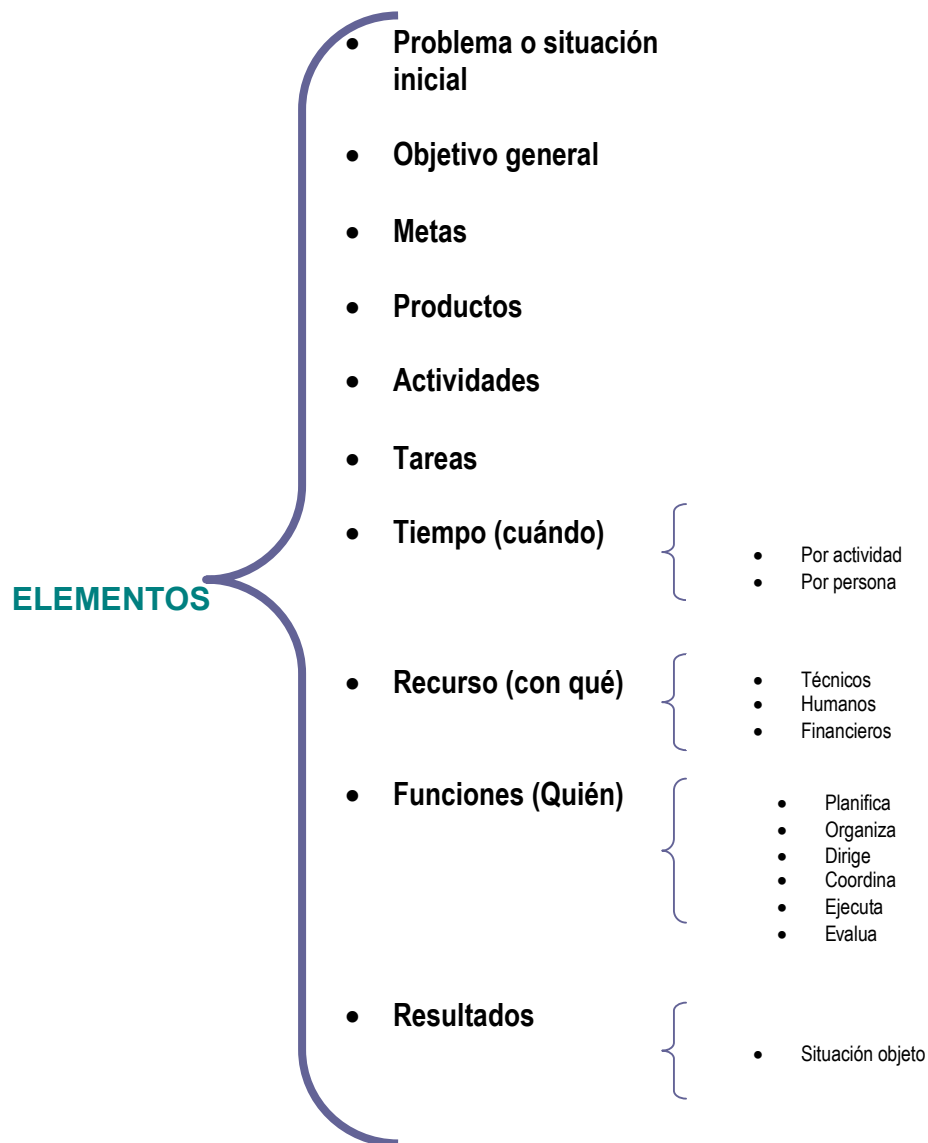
ELEMENTOS

- Problema o situación inicial
- Objetivo general
- Metas
- Productos
- Actividades
- Tareas
- Tiempo (cuándo)
  - Por actividad
  - Por persona
- Recurso (con qué)
  - Técnicos
  - Humanos
  - Financieros
- Funciones (Quién)
  - Planifica
  - Organiza
  - Dirige
  - Coordina
  - Ejecuta
  - Evalua
- Resultados
  - Situación objeto